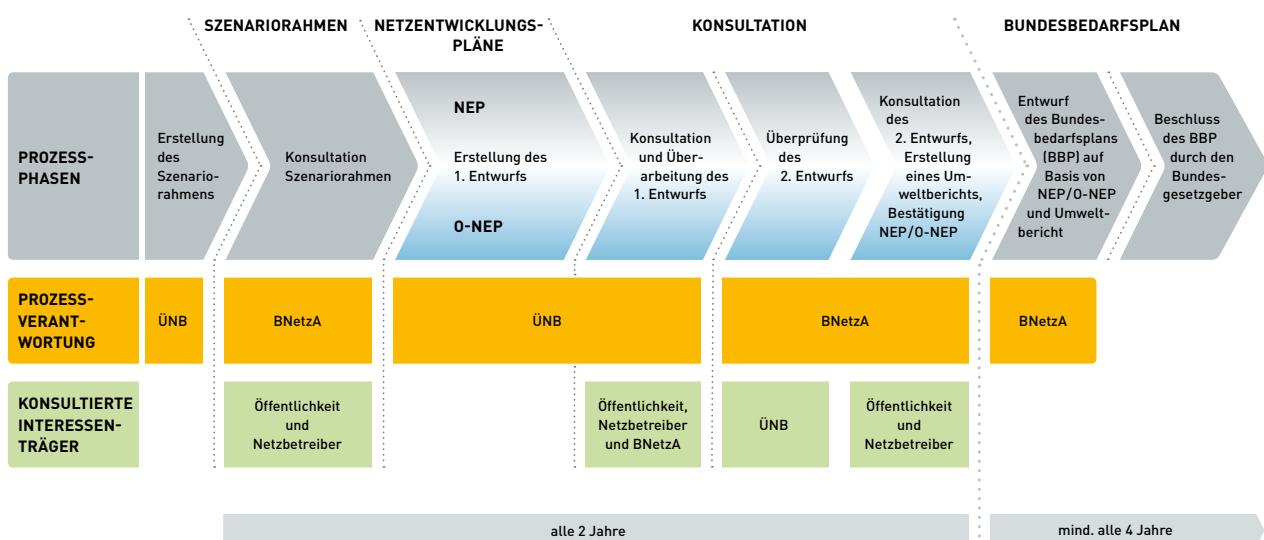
SZENARIORAHMEN

NETZENTWICKLUNGSPLÄNE

KONSULTATION

BUNDESBEDARFSPLAN

PROZESSPHASEN

Erstellung des Szenariorahmens

Konsultation Szenariorahmen

NEP

Erstellung des 1. Entwurfs

O-NEP

Konsultation und Überarbeitung des 1. Entwurfs

Überprüfung des 2. Entwurfs

Konsultation des 2. Entwurfs, Erstellung eines Umweltberichts, Bestätigung NEP/O-NEP

Entwurf des Bundesbedarfsplans (BBP) auf Basis von NEP/O-NEP und Umweltbericht

Beschluss des BBP durch den Bundesgesetzgeber

PROZESSVERANTWORTUNG

ÜNB

BNetzA

ÜNB

BNetzA

BNetzA

KONSULTIERTE INTERESSENTRÄGER

Öffentlichkeit und Netzbetreiber

Öffentlichkeit, Netzbetreiber und BNetzA

ÜNB

Öffentlichkeit und Netzbetreiber

alle 2 Jahre

mind. alle 4 Jahre